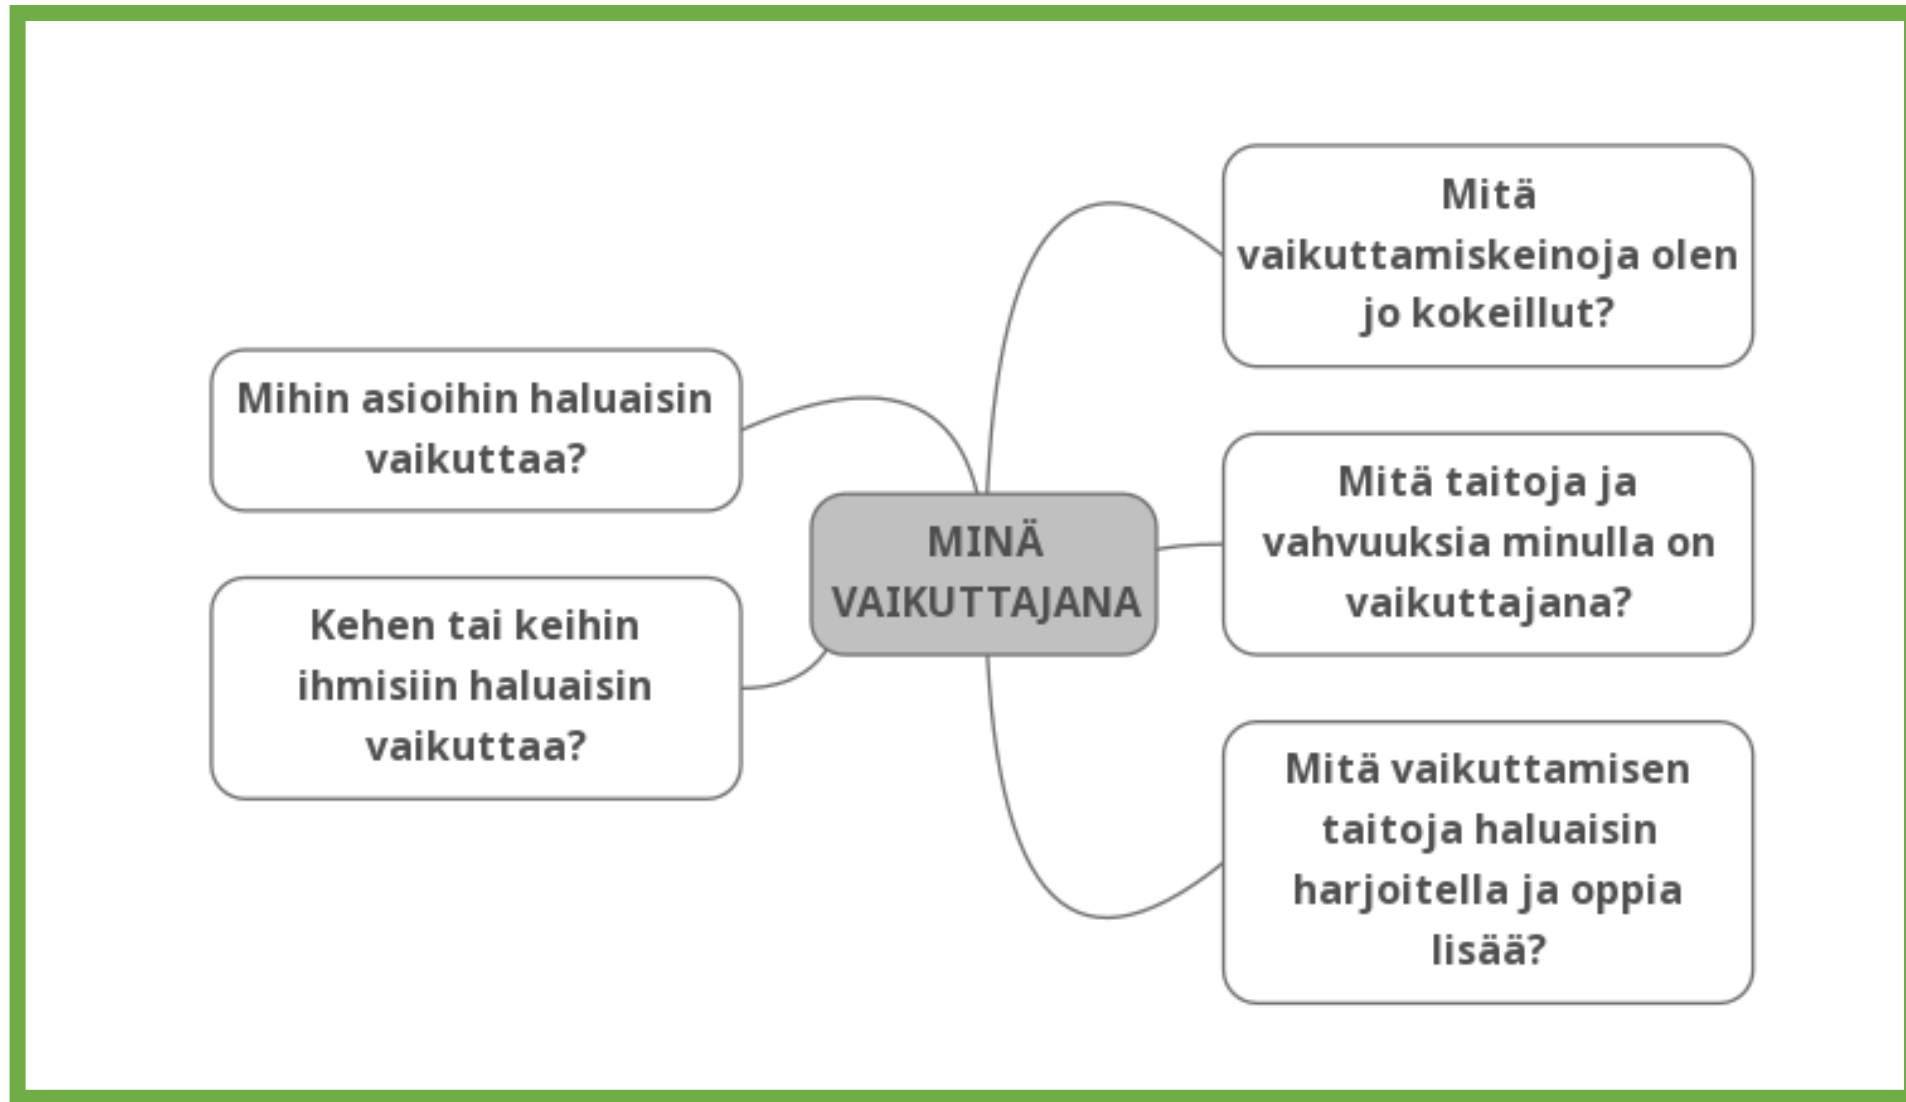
MINÄ VAIKUTTAJANA

Mihin asioihin haluaisin vaikuttaa?

Kehen tai keihin ihmisiin haluaisin vaikuttaa?

Mitä vaikuttamiskeinoja olen jo kokeillut?

Mitä taitoja ja vahvuuksia minulla on vaikuttajana?

Mitä vaikuttamisen taitoja haluaisin harjoitella ja oppia lisää?